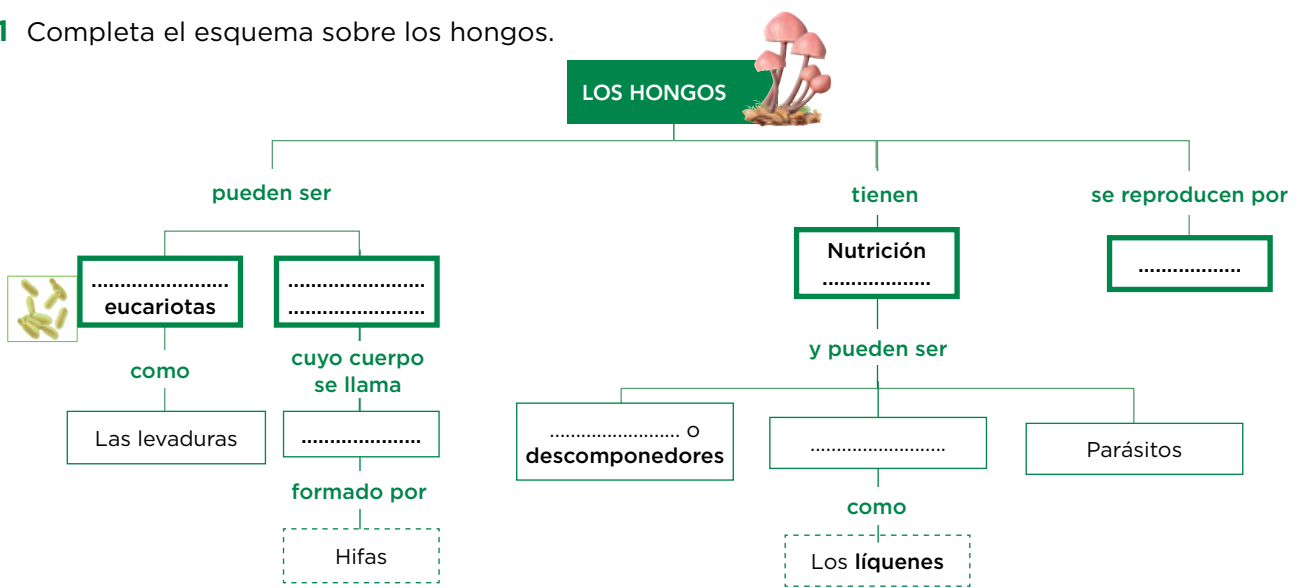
1 Completa el esquema sobre los hongos.

LOS HONGOS

pueden ser

...................... eucariotas

como

Las levaduras

......................
......................

cuyo cuerpo se llama

....................

formado por

Hifas

tienen

Nutrición ..................

y pueden ser

....................... o descomponedores

.........................

como

Los líquenes

Parásitos

se reproducen por

.................